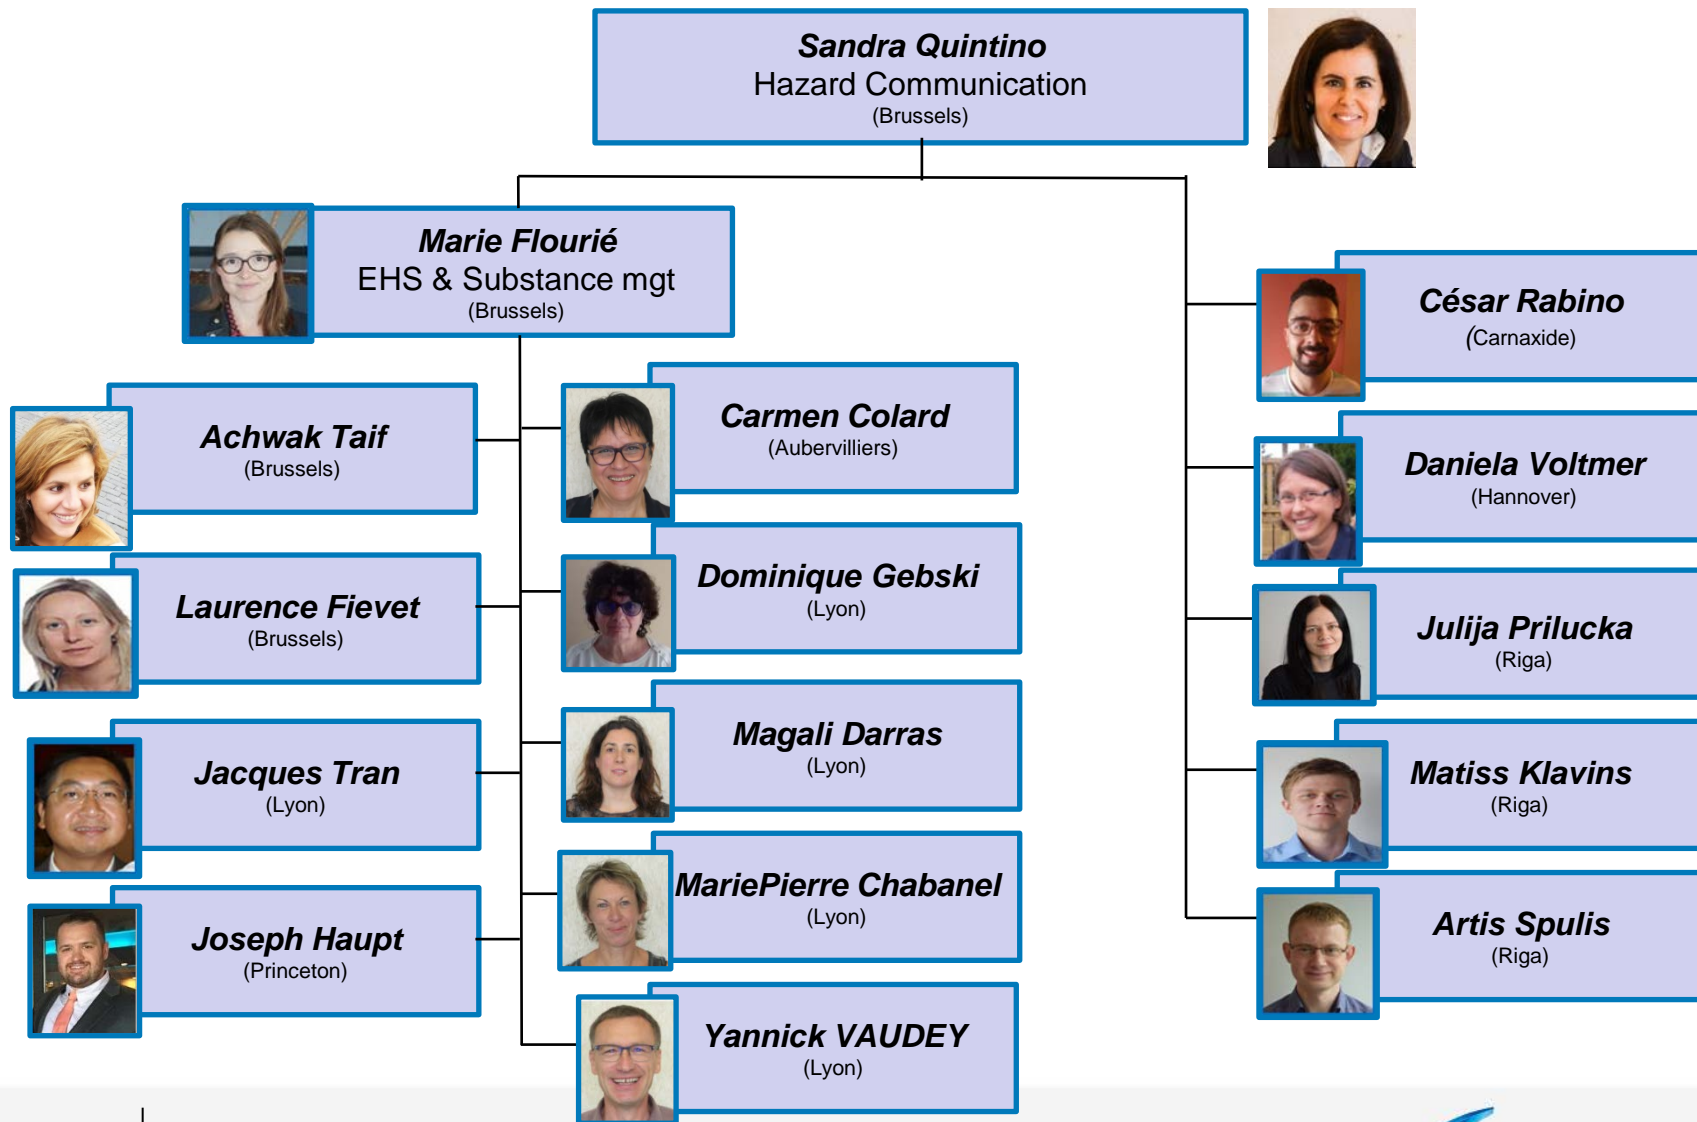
Sandra Quintino
Hazard Communication
(Brussels)

Marie Flourié
EHS & Substance mgt
(Brussels)

Achwak Taif
(Brussels)

Laurence Fievet
(Brussels)

Jacques Tran
(Lyon)

Joseph Haupt
(Princeton)

Carmen Colard
(Aubervilliers)

Dominique Gebski
(Lyon)

Magali Darras
(Lyon)

MariePierre Chabanel
(Lyon)

Yannick VAUDEY
(Lyon)

César Rabino
(Carnaxide)

Daniela Voltmer
(Hannover)

Julija Prilucka
(Riga)

Matiss Klavins
(Riga)

Artis Spulis
(Riga)